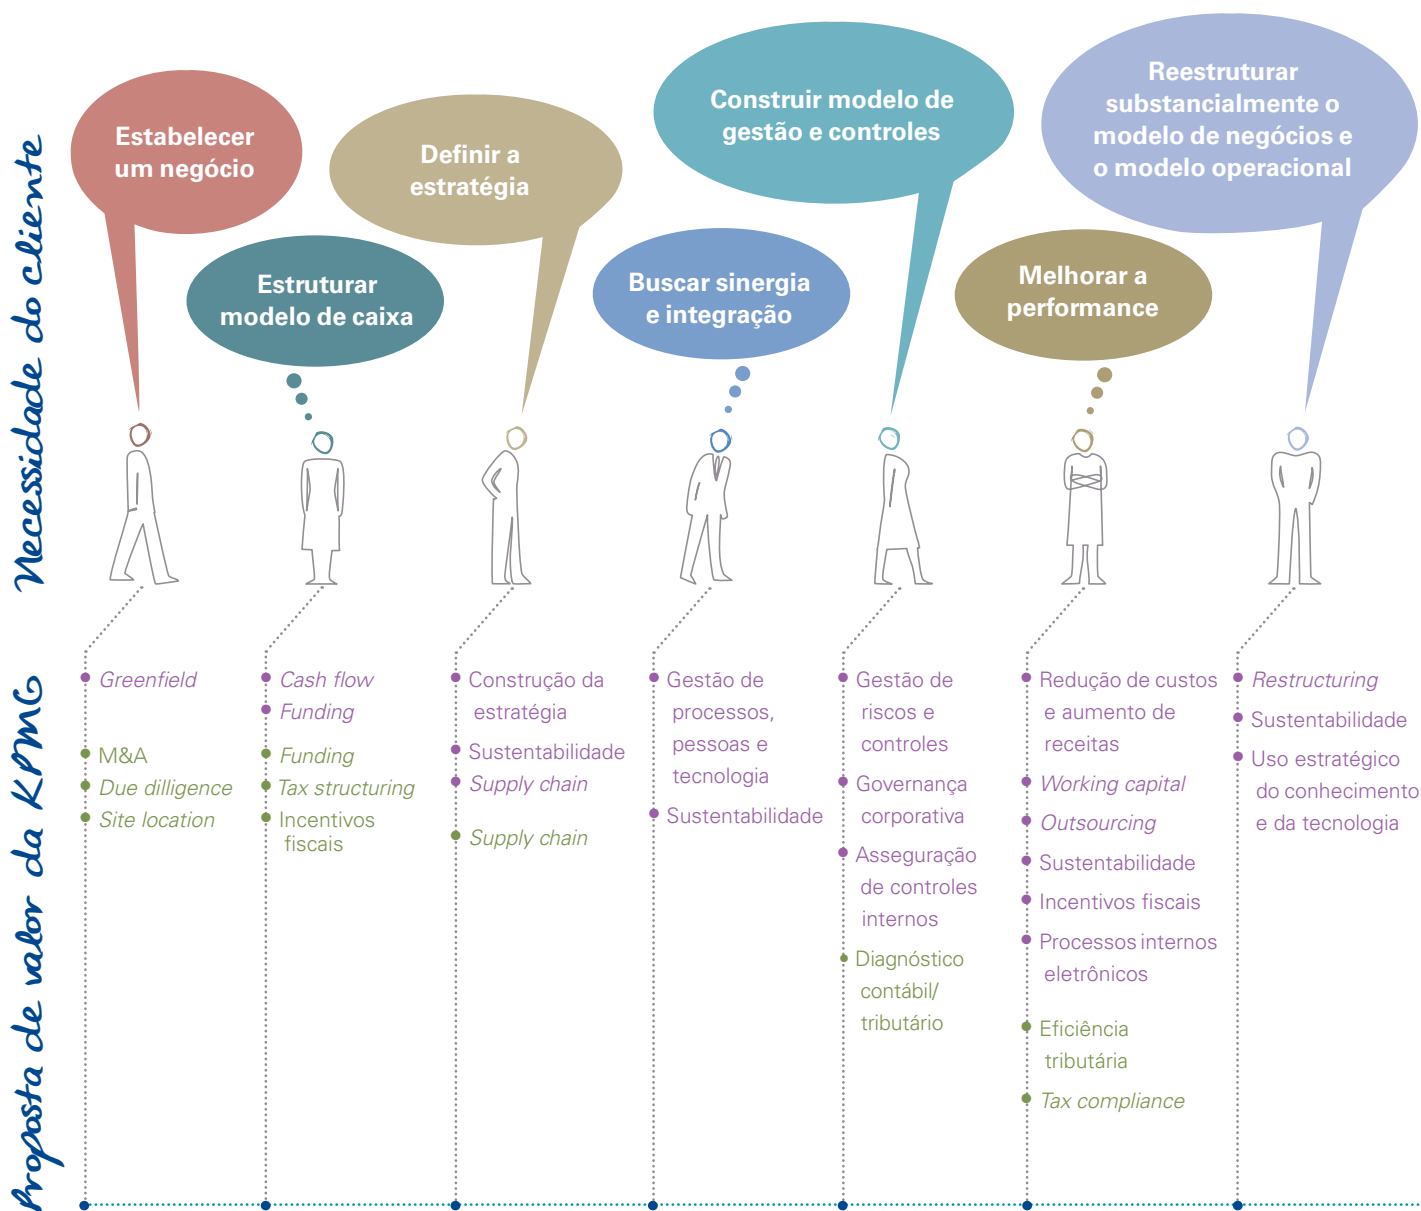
Necessidade do cliente

Estabelecer um negócio

Estruturar modelo de caixa

Definir a estratégia

Buscar sinergia e integração

Construir modelo de gestão e controles

Melhorar a performance

Reestruturar substancialmente o modelo de negócios e o modelo operacional

Proposta de valor da KPMG

Greenfield

M&A
Due dilligence
Site location

Cash flow
Funding

Funding
Tax structuring
Incentivos fiscais

Construção da estratégia
Sustentabilidade
Supply chain

Supply chain

Gestão de processos, pessoas e tecnologia
Sustentabilidade

Gestão de riscos e controles
Governança corporativa
Asseguração de controles internos

Diagnóstico contábil/ tributário

Redução de custos e aumento de receitas
Working capital
Outsourcing
Sustentabilidade
Incentivos fiscais
Processos internos eletrônicos

Eficiência tributária
Tax compliance

Restructuring
Sustentabilidade
Uso estratégico do conhecimento e da tecnologia